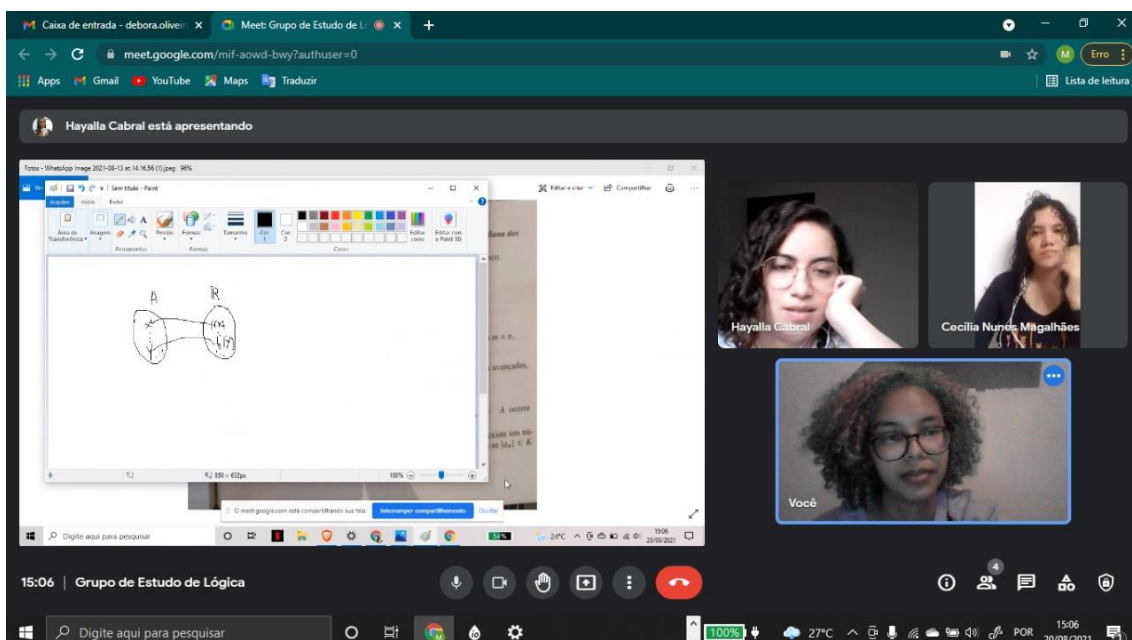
Caixa de entrada - debora.oliveir ×
Meet: Grupo de Estudo de L ×
meet.google.com/mif-aowd-bwy?authuser=0
Erro
Apps Gmail YouTube Maps Traduzir
Lista de leitura

Hayalla Cabral está apresentando

Fotos - WhatsApp Image 2021-08-13 at 14.16.56 (1).jpeg 96%
Sem título - Paint
Arquivo Início Exibir
Área de Transferência Imagem Ferramentas Pincéis Formas Contorno Tamanho Cor 1 Cor 2 Cores Editar cores Editar com o Paint 3D
Editar e criar Compartilhar

A
R
x
$f(x)$

m × n.
avançadas,
A ocorre
siste um nú-
$|a_n| \leq K$

558 × 632px
100%
meet.google.com está compartilhando sua tela. Interromper compartilhamento Ocultar
Digite aqui para pesquisar
24°C 15:05 20/08/2021

Hayalla Cabral
Cecília Nunes Magalhães
Você

15:06 | Grupo de Estudo de Lógica
4

Digite aqui para pesquisar
100%
27°C POR 15:06 20/08/2021